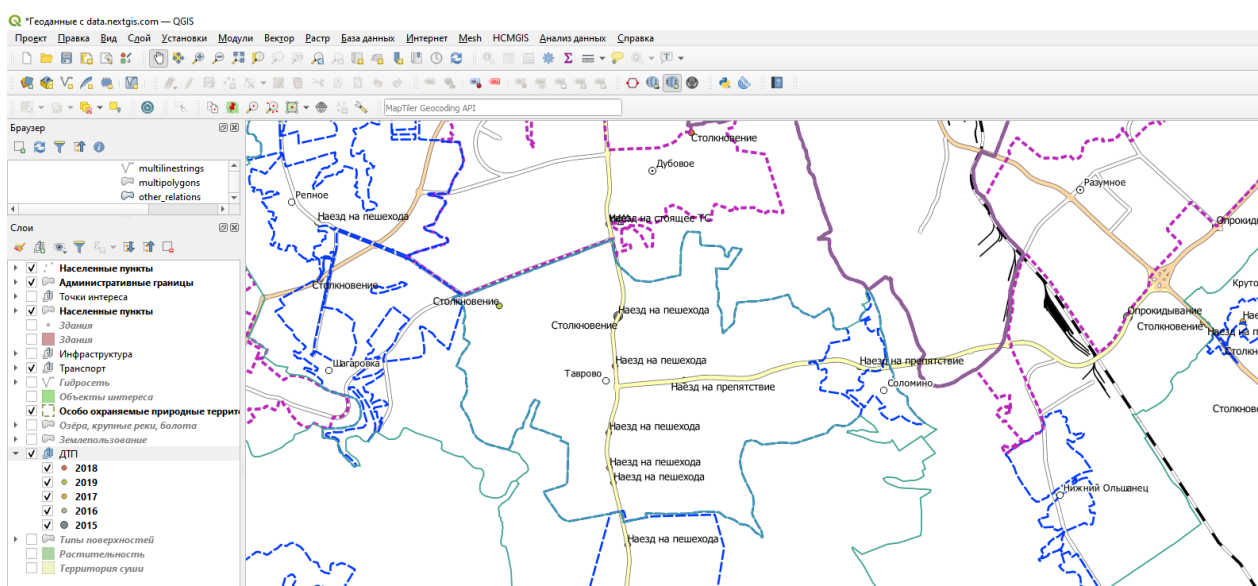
*Геоданные с data.nextgis.com — QGIS

Проект Правка Вид Слой Установки Модули Вектор Растр База данных Интернет Mesh HCMGIS Анализ данных Справка

MapTiler Geocoding API

Браузер

multilinestrings
multipolygons
other_relations

Слои

Населенные пункты
Административные границы
Точки интереса
Населенные пункты
Здания
Здания
Инфраструктура
Транспорт
Гидросеть
Объекты интереса
Особо охраняемые природные террит
Озёра, крупные реки, болота
Землепользование
ДТП
2018
2019
2017
2016
2015
Типы поверхностей
Растительность
Территория суши

Столкновение
Дубовое
Разумное
Репное
Наезд на пешехода
Наезд на стоящее ТС
Опрокид
Круто
Столкновение
Столкновение
Наезд на пешехода
Столкновение
Опрокидывание
Столкновение
Наез
Наезд на
Столкн
Шагаровка
Наезд на пешехода
Наезд на препятствие
Таврово
Наезд на препятствие
Соломино
Столкнове
Наезд на пешехода
Наезд на пешехода
Наезд на пешехода
Нижний Ольшанец
Наезд на пешехода